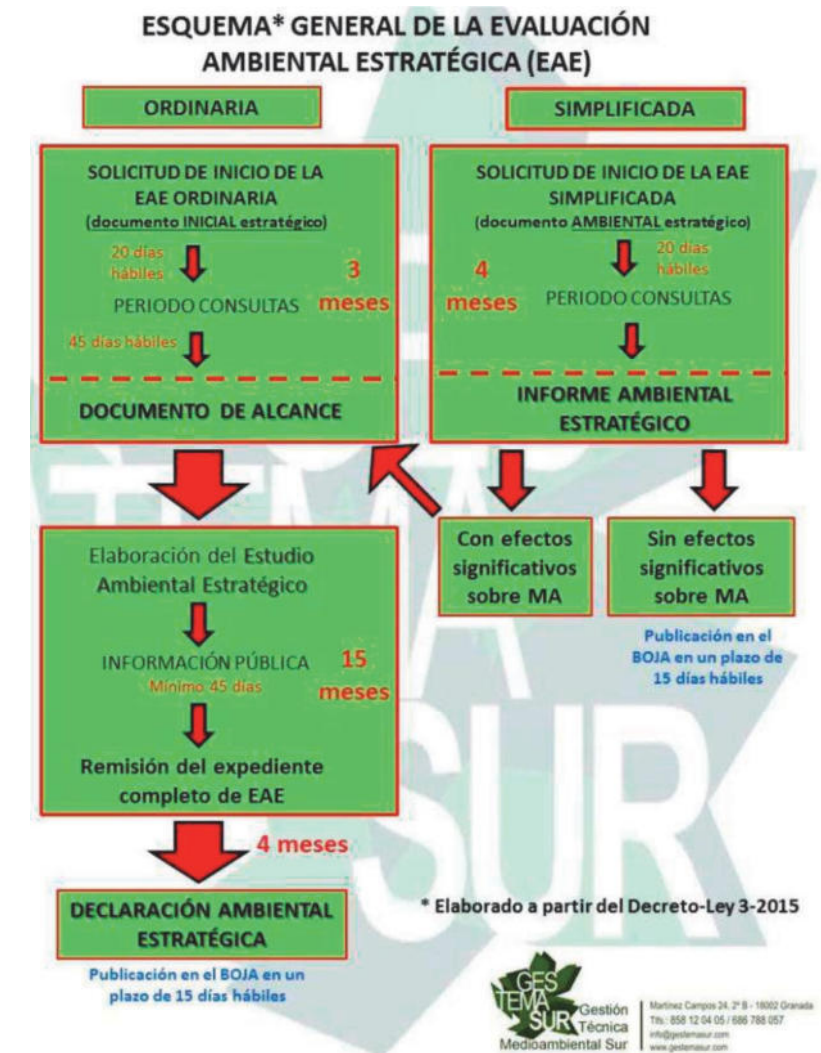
ESQUEMA* GENERAL DE LA EVALUACIÓN AMBIENTAL ESTRATÉGICA (EAE)

ORDINARIA

SIMPLIFICADA

SOLICITUD DE INICIO DE LA EAE ORDINARIA
(documento INICIAL estratégico)

20 días hábiles

PERIODO CONSULTAS

3 meses

45 días hábiles

DOCUMENTO DE ALCANCE

SOLICITUD DE INICIO DE LA EAE SIMPLIFICADA
(documento AMBIENTAL estratégico)

4 meses

20 días hábiles

PERIODO CONSULTAS

INFORME AMBIENTAL ESTRATÉGICO

Con efectos significativos sobre MA

Sin efectos significativos sobre MA

Publicación en el BOJA en un plazo de 15 días hábiles

Elaboración del Estudio Ambiental Estratégico

INFORMACIÓN PÚBLICA
Mínimo 45 días

15 meses

Remisión del expediente completo de EAE

4 meses

DECLARACIÓN AMBIENTAL ESTRATÉGICA

Publicación en el BOJA en un plazo de 15 días hábiles

* Elaborado a partir del Decreto-Ley 3-2015

GES TEMA SUR Gestión Técnica Medioambiental Sur

Martínez Campos 24, 2º B - 18002 Granada
Tlfs.: 858 12 04 05 / 686 788 057
info@gestemasur.com
www.gestemasur.com